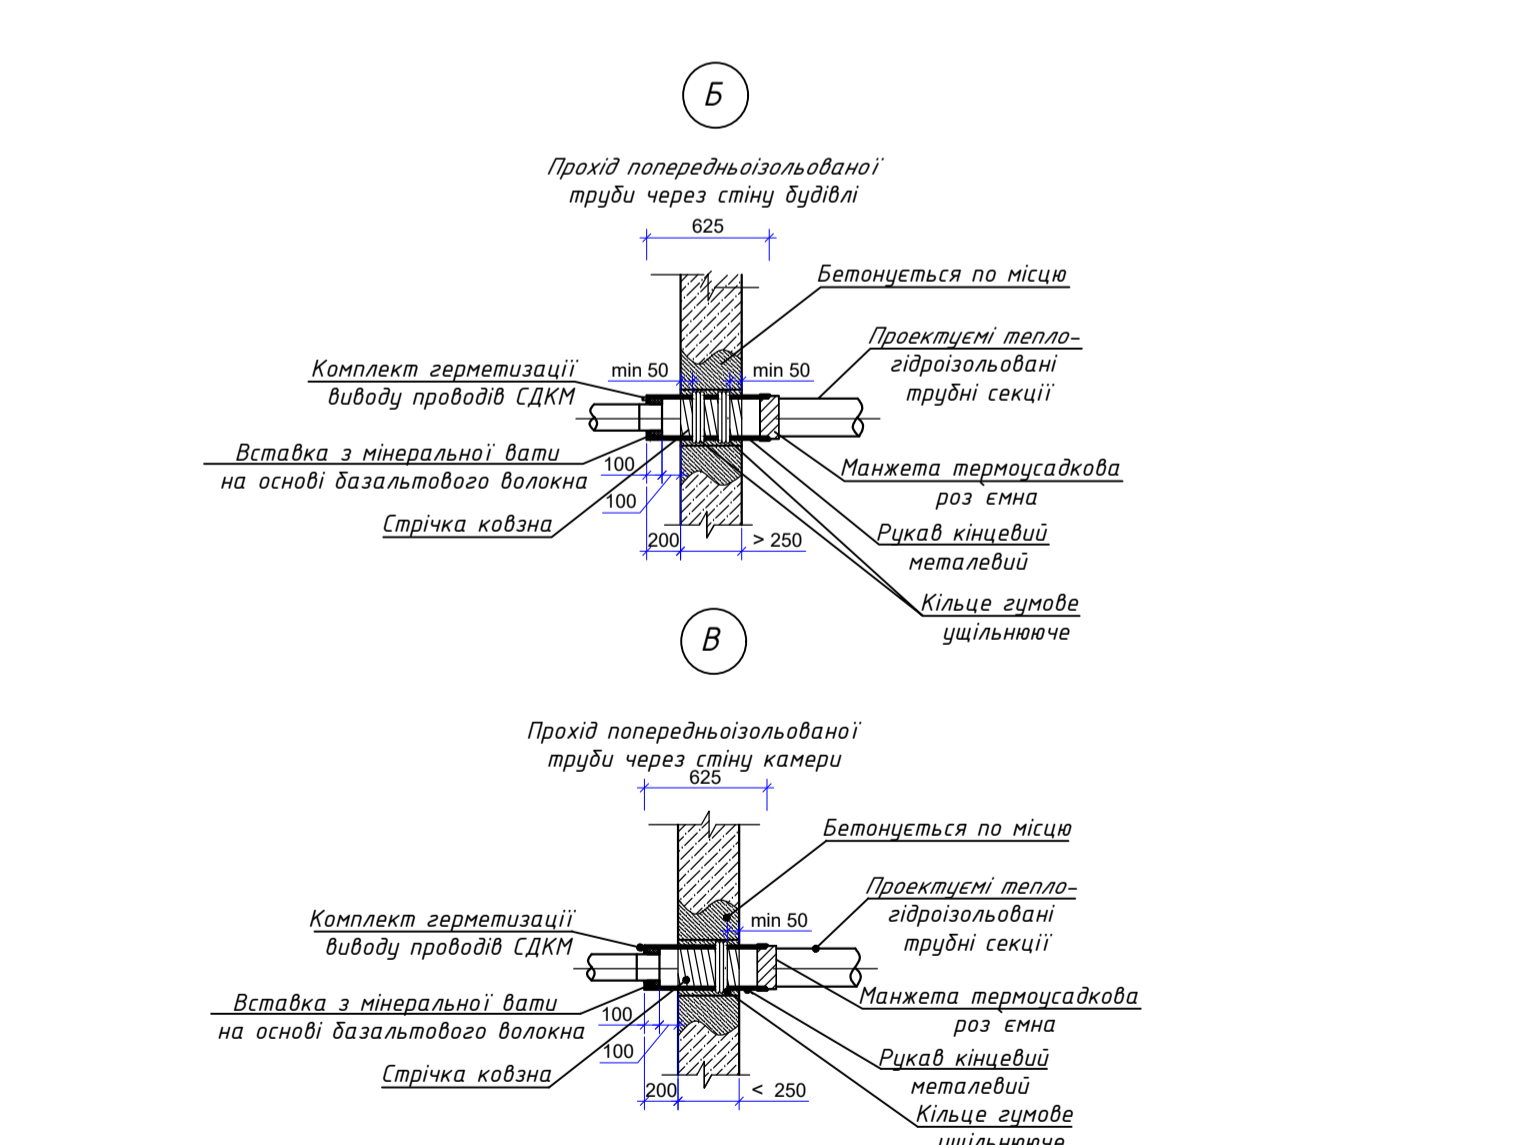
Б

Прохід попередньоізольованої труби через стіну будівлі

625

Бетонується по місцю

Проектуємі тепло-гідроізольовані трубні секції

Комплект герметизації виводу проводів СДКМ

min 50

min 50

Вставка з мінеральної вати на основі базальтового волокна

100

100

Манжета термоусадкова роз'ємна

Стрічка ковзна

Рукав кінцевий металевий

200

> 250

Кільце гумове ущільнююче

В

Прохід попередньоізольованої труби через стіну камери

625

Бетонується по місцю

Проектуємі тепло-гідроізольовані трубні секції

Комплект герметизації виводу проводів СДКМ

min 50

Вставка з мінеральної вати на основі базальтового волокна

100

100

Манжета термоусадкова роз'ємна

Стрічка ковзна

Рукав кінцевий металевий

200

< 250

Кільце гумове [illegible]